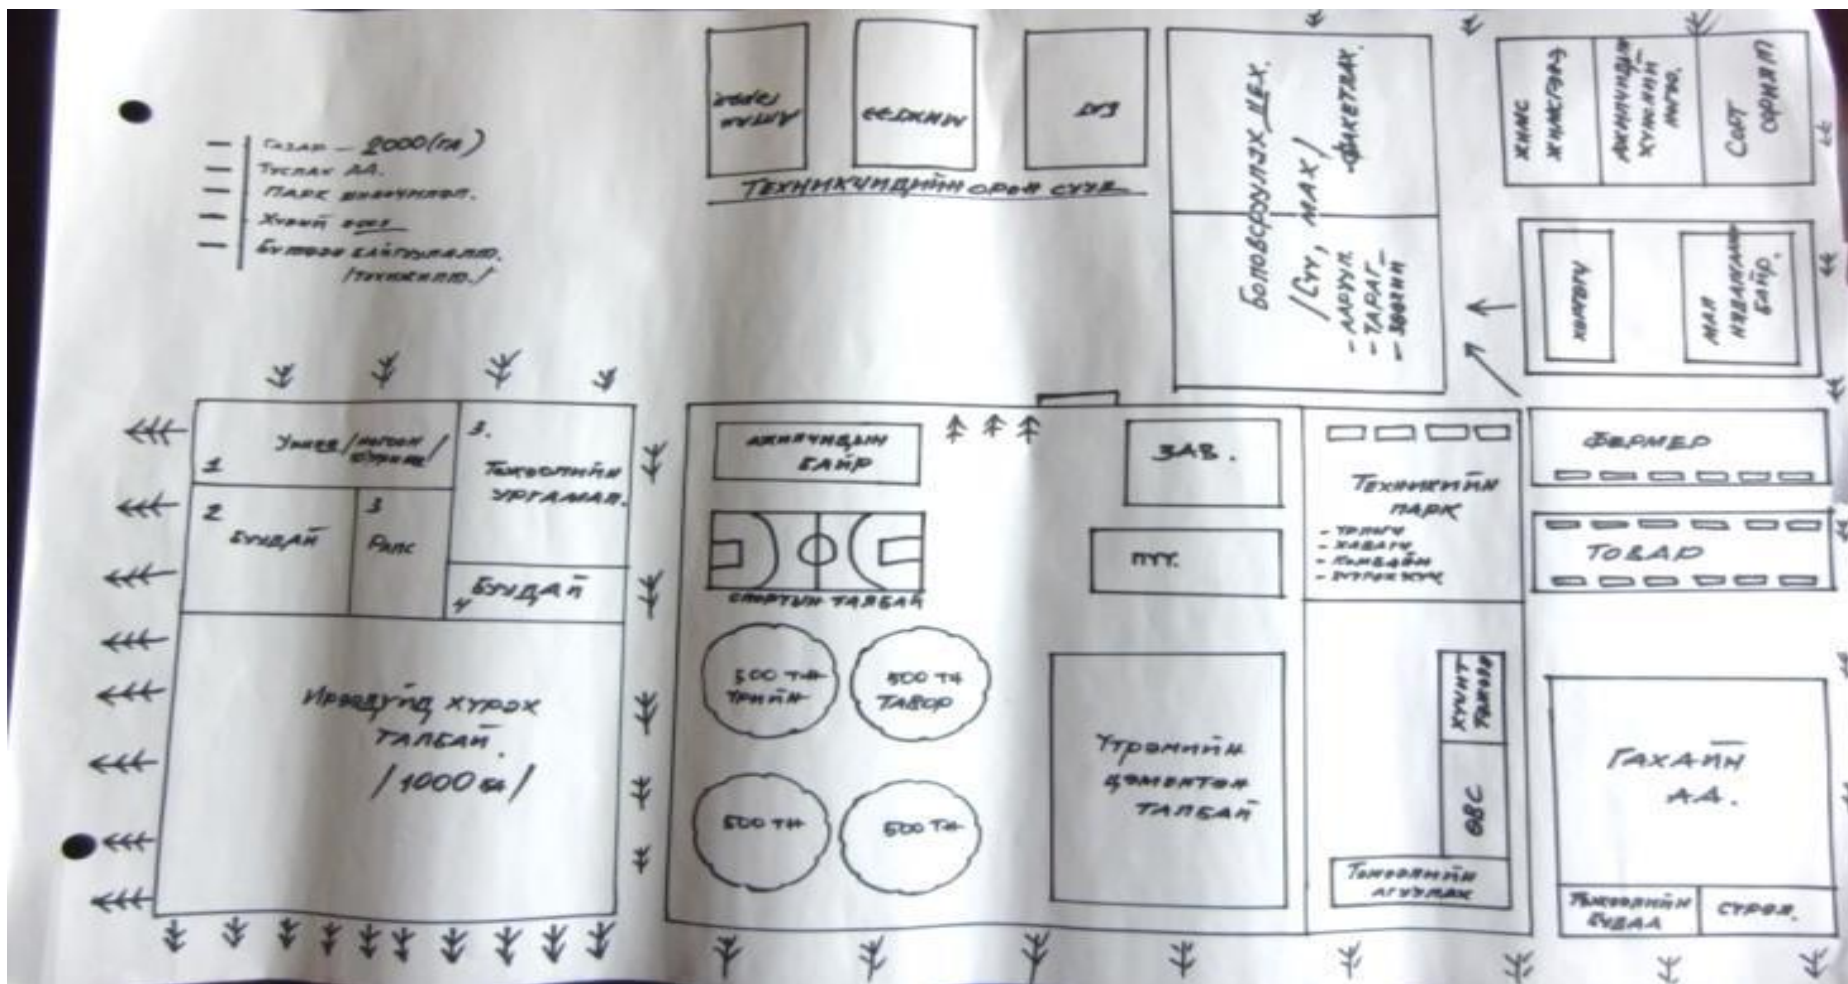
Газар — 2000(га)
Туслах АА.
Парк шинэчлэл.
Хувийн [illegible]
Бүтээн байгуулалт. /техникийн/

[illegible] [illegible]
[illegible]
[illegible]

ТЕХНИКИЙН ОРОН СУУЦ

Боловсруулах цех. /Сүү, мах/ -Айраг. -Тараг- -Зөөхий -Бакетрак.

Жимс жимсгэнэ
Ажилчдын хүнсний ногоо.
Сорт сорилт

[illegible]
Мал нядалгааны байр.

1 Үндэс /ногоон тэжээл/
3. Тэжээлийн ургамал.
2 Буудай
3 Рапс
4 Буудай

Ирээдүйд хүрэх талбай. /1000 га/

ажилчдын байр
спортын талбай
500 тн тринй
500 тн тавор
500 тн
500 тн

ЗАВ.
ПТТ.
Үтрэмийн цементэн талбай

Техникийн парк
- трактор
- хадагч
- комбайн
- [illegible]

Хүнит тамоя
ОВС
Тэжээлийн агуулах

Фермер
ТОВАР

ГАХАЙН А.А.
Тэжээлийн буудал
Сүрэл.